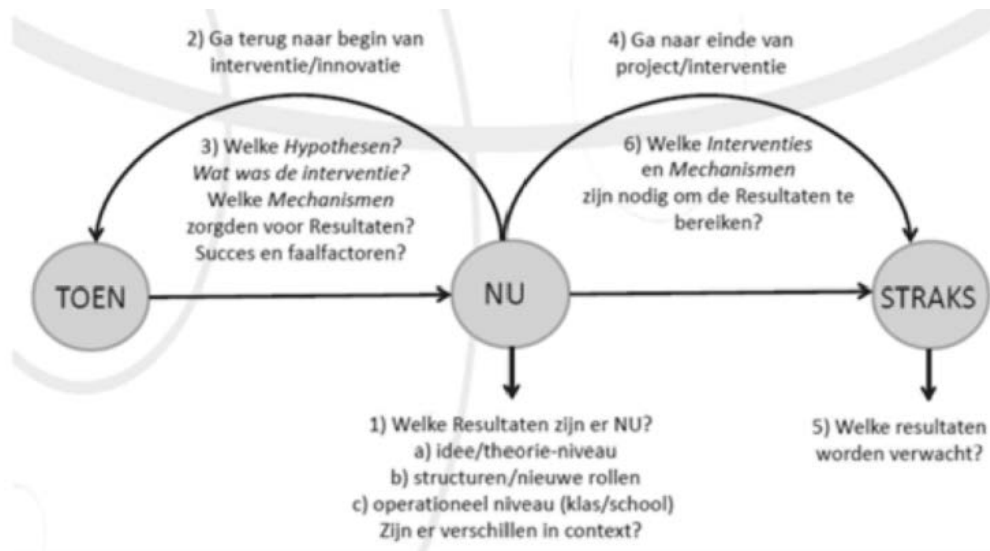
2) Ga terug naar begin van interventie/innovatie

4) Ga naar einde van project/interventie

3) Welke *Hypothesen?* *Wat was de interventie?* Welke *Mechanismen* zorgden voor Resultaten? Succes en faalfactoren?

6) Welke *Interventies* en *Mechanismen* zijn nodig om de Resultaten te bereiken?

TOEN

NU

STRAKS

1) Welke Resultaten zijn er NU?
a) idee/theorie-niveau
b) structuren/nieuwe rollen
c) operationeel niveau (klas/school)
Zijn er verschillen in context?

5) Welke resultaten worden verwacht?